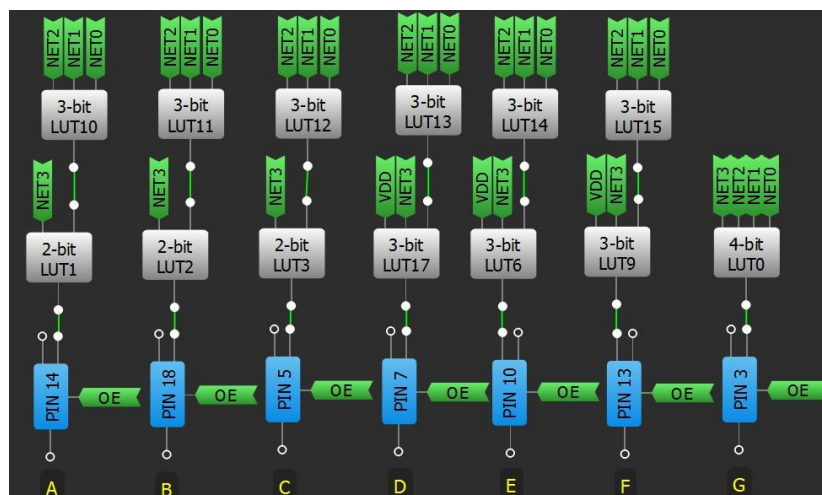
NET2 NET1 NET0
3-bit LUT10
NET3
2-bit LUT1
PIN 14
OE
A

NET2 NET1 NET0
3-bit LUT11
NET3
2-bit LUT2
PIN 18
OE
B

NET2 NET1 NET0
3-bit LUT12
NET3
2-bit LUT3
PIN 5
OE
C

NET2 NET1 NET0
3-bit LUT13
VDD NET3
3-bit LUT17
PIN 7
OE
D

NET2 NET1 NET0
3-bit LUT14
VDD NET3
3-bit LUT6
PIN 10
OE
E

NET2 NET1 NET0
3-bit LUT15
VDD NET3
3-bit LUT9
PIN 13
OE
F

NET3 NET2 NET1 NET0
4-bit LUT0
PIN 3
OE
G